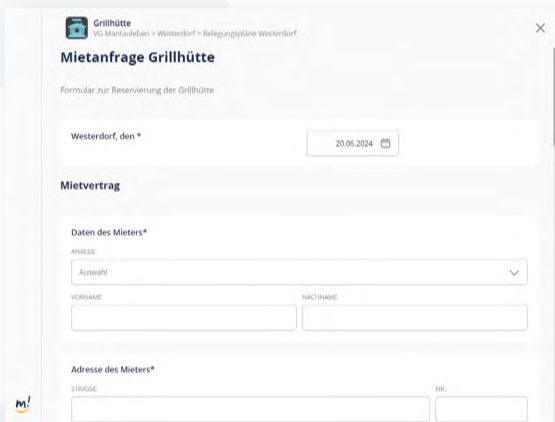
Grillhütte
VG Mantauleben > Westerdorf > Belegungspläne Westerdorf

×

Mietanfrage Grillhütte

Formular zur Reservierung der Grillhütte

Westerdorf, den *

20.06.2024

Mietvertrag

Daten des Mieters*

ANREDE

Auswahl

VORNAME

NACHNAME

Adresse des Mieters*

STRASSE

NR.

m!